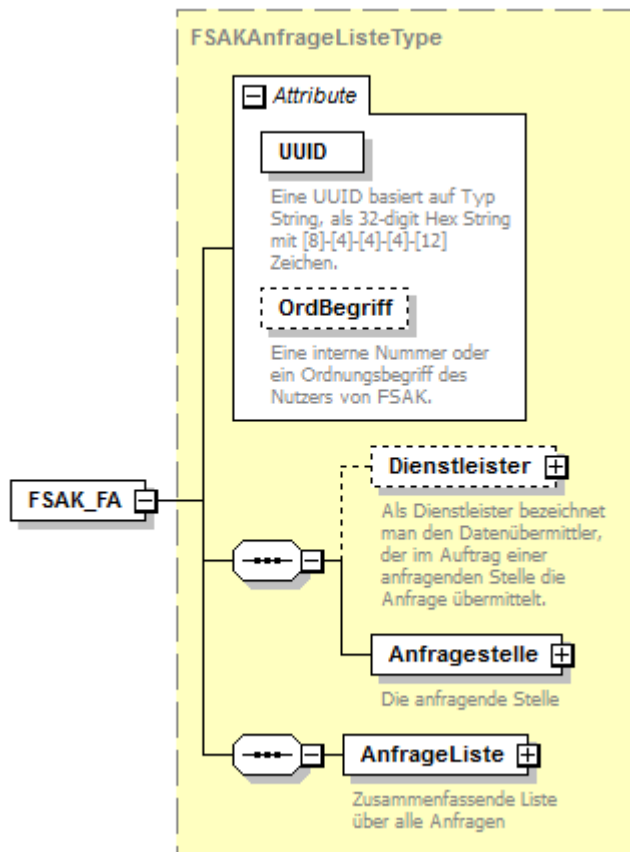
FSAKAnfrageListeType

Attribute

UUID

Eine UUID basiert auf Typ String, als 32-digit Hex String mit [8]-[4]-[4]-[4]-[12] Zeichen.

OrdBegriff

Eine interne Nummer oder ein Ordnungsbegriff des Nutzers von FSAK.

FSAK_FA

Dienstleister

Als Dienstleister bezeichnet man den Datenübermittler, der im Auftrag einer anfragenden Stelle die Anfrage übermittelt.

Anfragestelle

Die anfragende Stelle

AnfrageListe

Zusammenfassende Liste über alle Anfragen